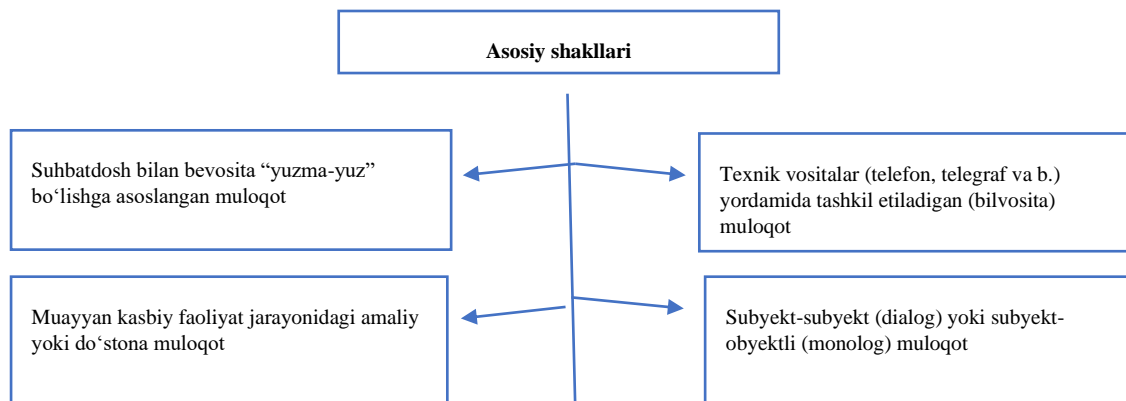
Asosiy shakllari

Suhbatdosh bilan bevosita “yuzma-yuz” bo‘lishga asoslangan muloqot

Texnik vositalar (telefon, telegraf va b.) yordamida tashkil etiladigan (bilvosita) muloqot

Muayyan kasbiy faoliyat jarayonidagi amaliy yoki do‘stona muloqot

Subyekt-subyekt (dialog) yoki subyekt-obyektli (monolog) muloqot